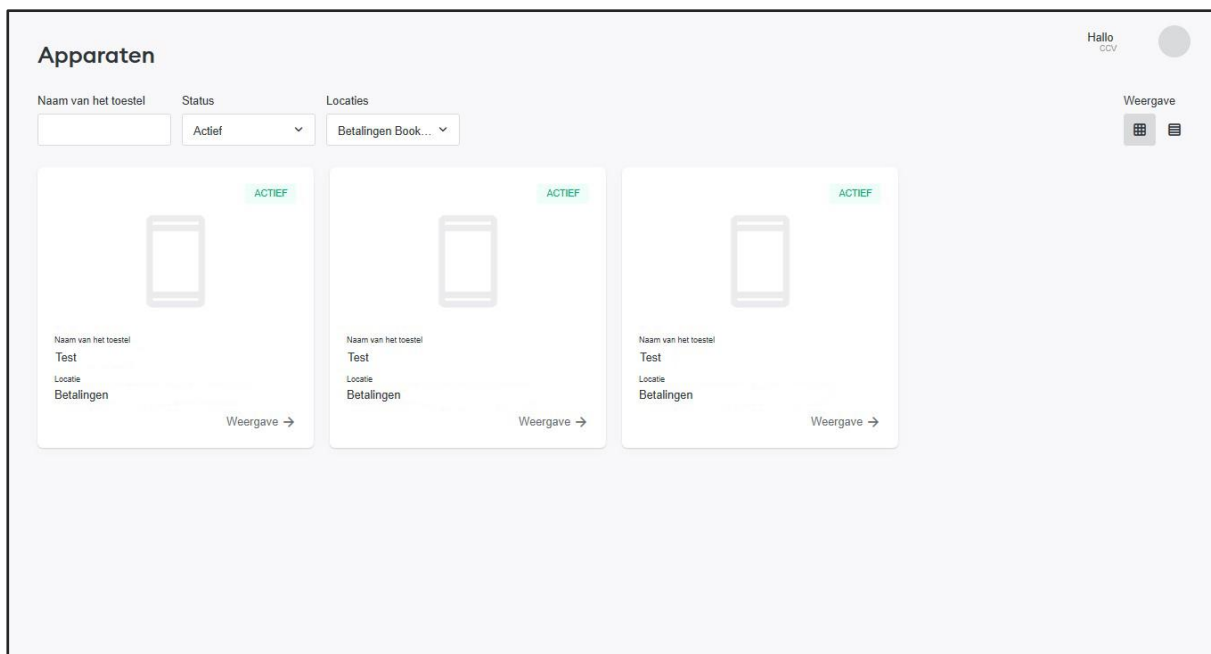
Apparaten

Hallo
CCV

Naam van het toestel

Status
Actief

Locaties
Betalingen Book...

Weergave

ACTIEF

Naam van het toestel
Test
Locatie
Betalingen
Weergave →

ACTIEF

Naam van het toestel
Test
Locatie
Betalingen
Weergave →

ACTIEF

Naam van het toestel
Test
Locatie
Betalingen
Weergave →